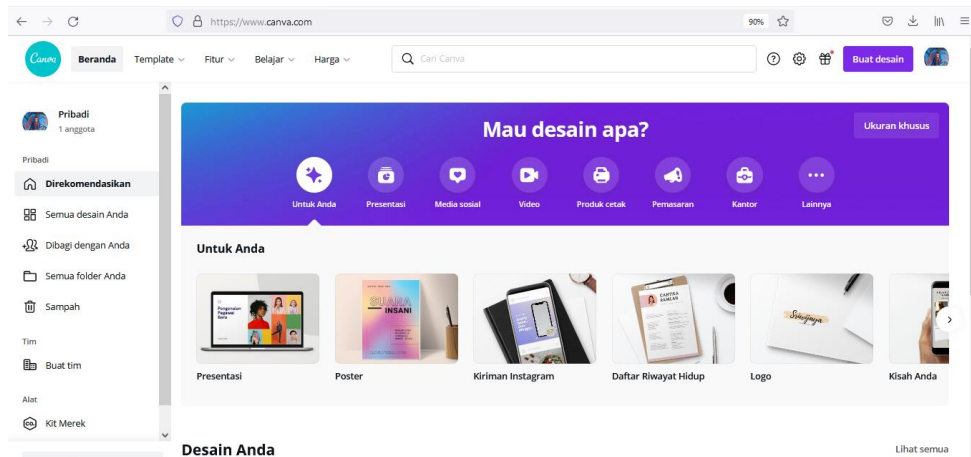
https://www.canva.com
90%

Canva
Beranda
Template
Fitur
Belajar
Harga
Cari Canva
Buat desain

Pribadi
1 anggota

Pribadi
Direkomendasikan
Semua desain Anda
Dibagi dengan Anda
Semua folder Anda
Sampah

Tim
Buat tim

Alat
Kit Merek

Mau desain apa?
Ukuran khusus

Untuk Anda
Presentasi
Media sosial
Video
Produk cetak
Pemasaran
Kantor
Lainnya

Untuk Anda

Presentasi
Poster
Kiriman Instagram
Daftar Riwayat Hidup
Logo
Kisah Anda

Desain Anda
Lihat semua